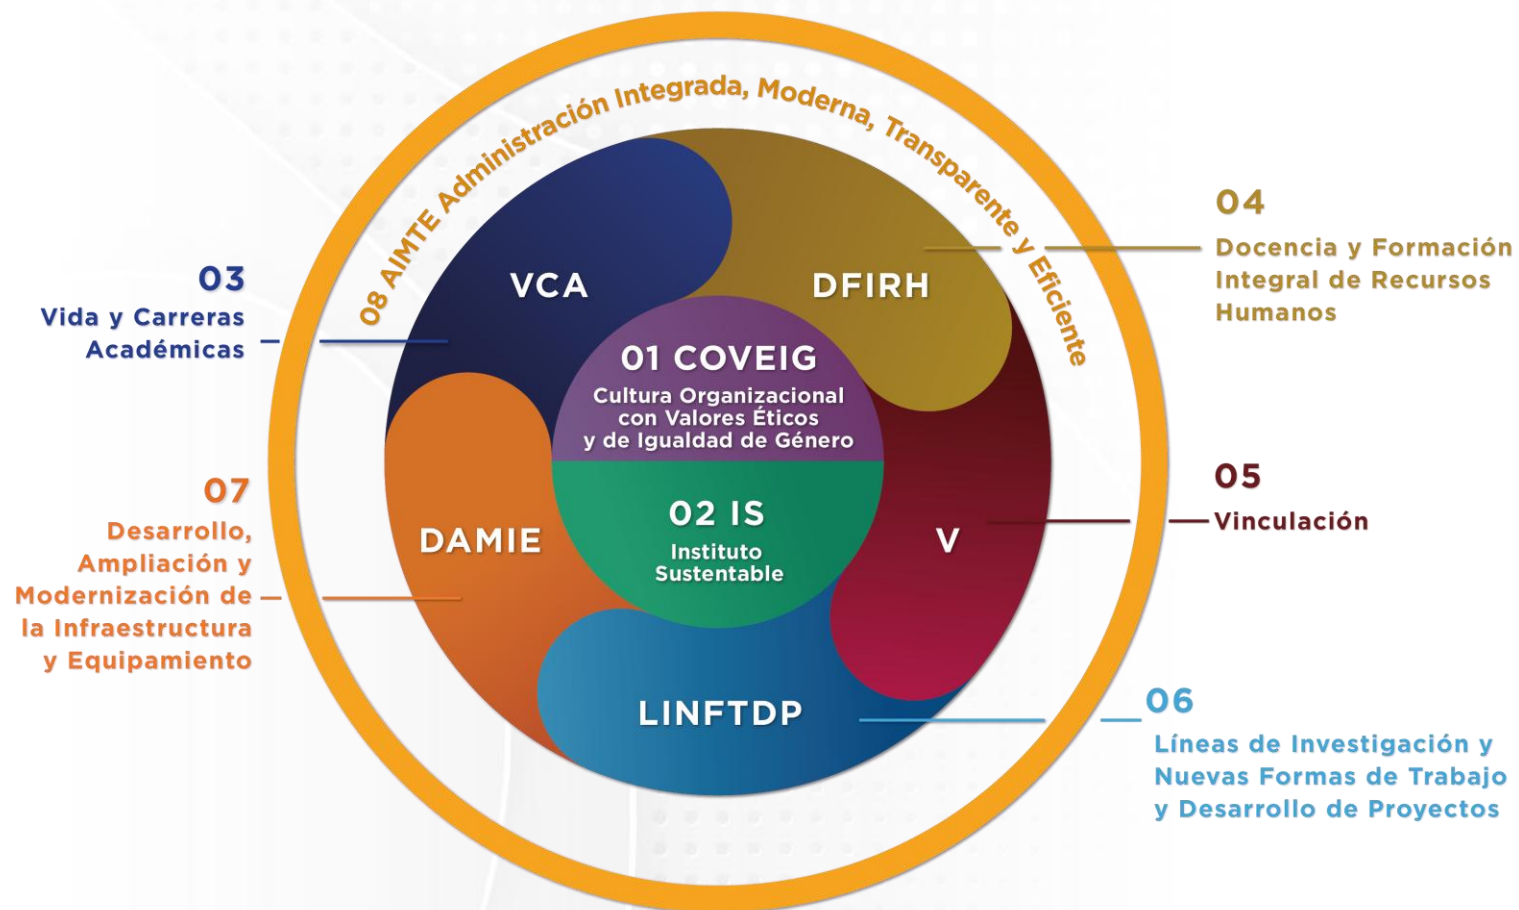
08 AIMTE Administración Integrada, Moderna, Transparente y Eficiente

03
Vida y Carreras Académicas

VCA

DFIRH

04
Docencia y Formación Integral de Recursos Humanos

01 COVEIG
Cultura Organizacional con Valores Éticos y de Igualdad de Género

07
Desarrollo, Ampliación y Modernización de la Infraestructura y Equipamiento

DAMIE

02 IS
Instituto Sustentable

V

05
Vinculación

LINFTDP

06
Líneas de Investigación y Nuevas Formas de Trabajo y Desarrollo de Proyectos